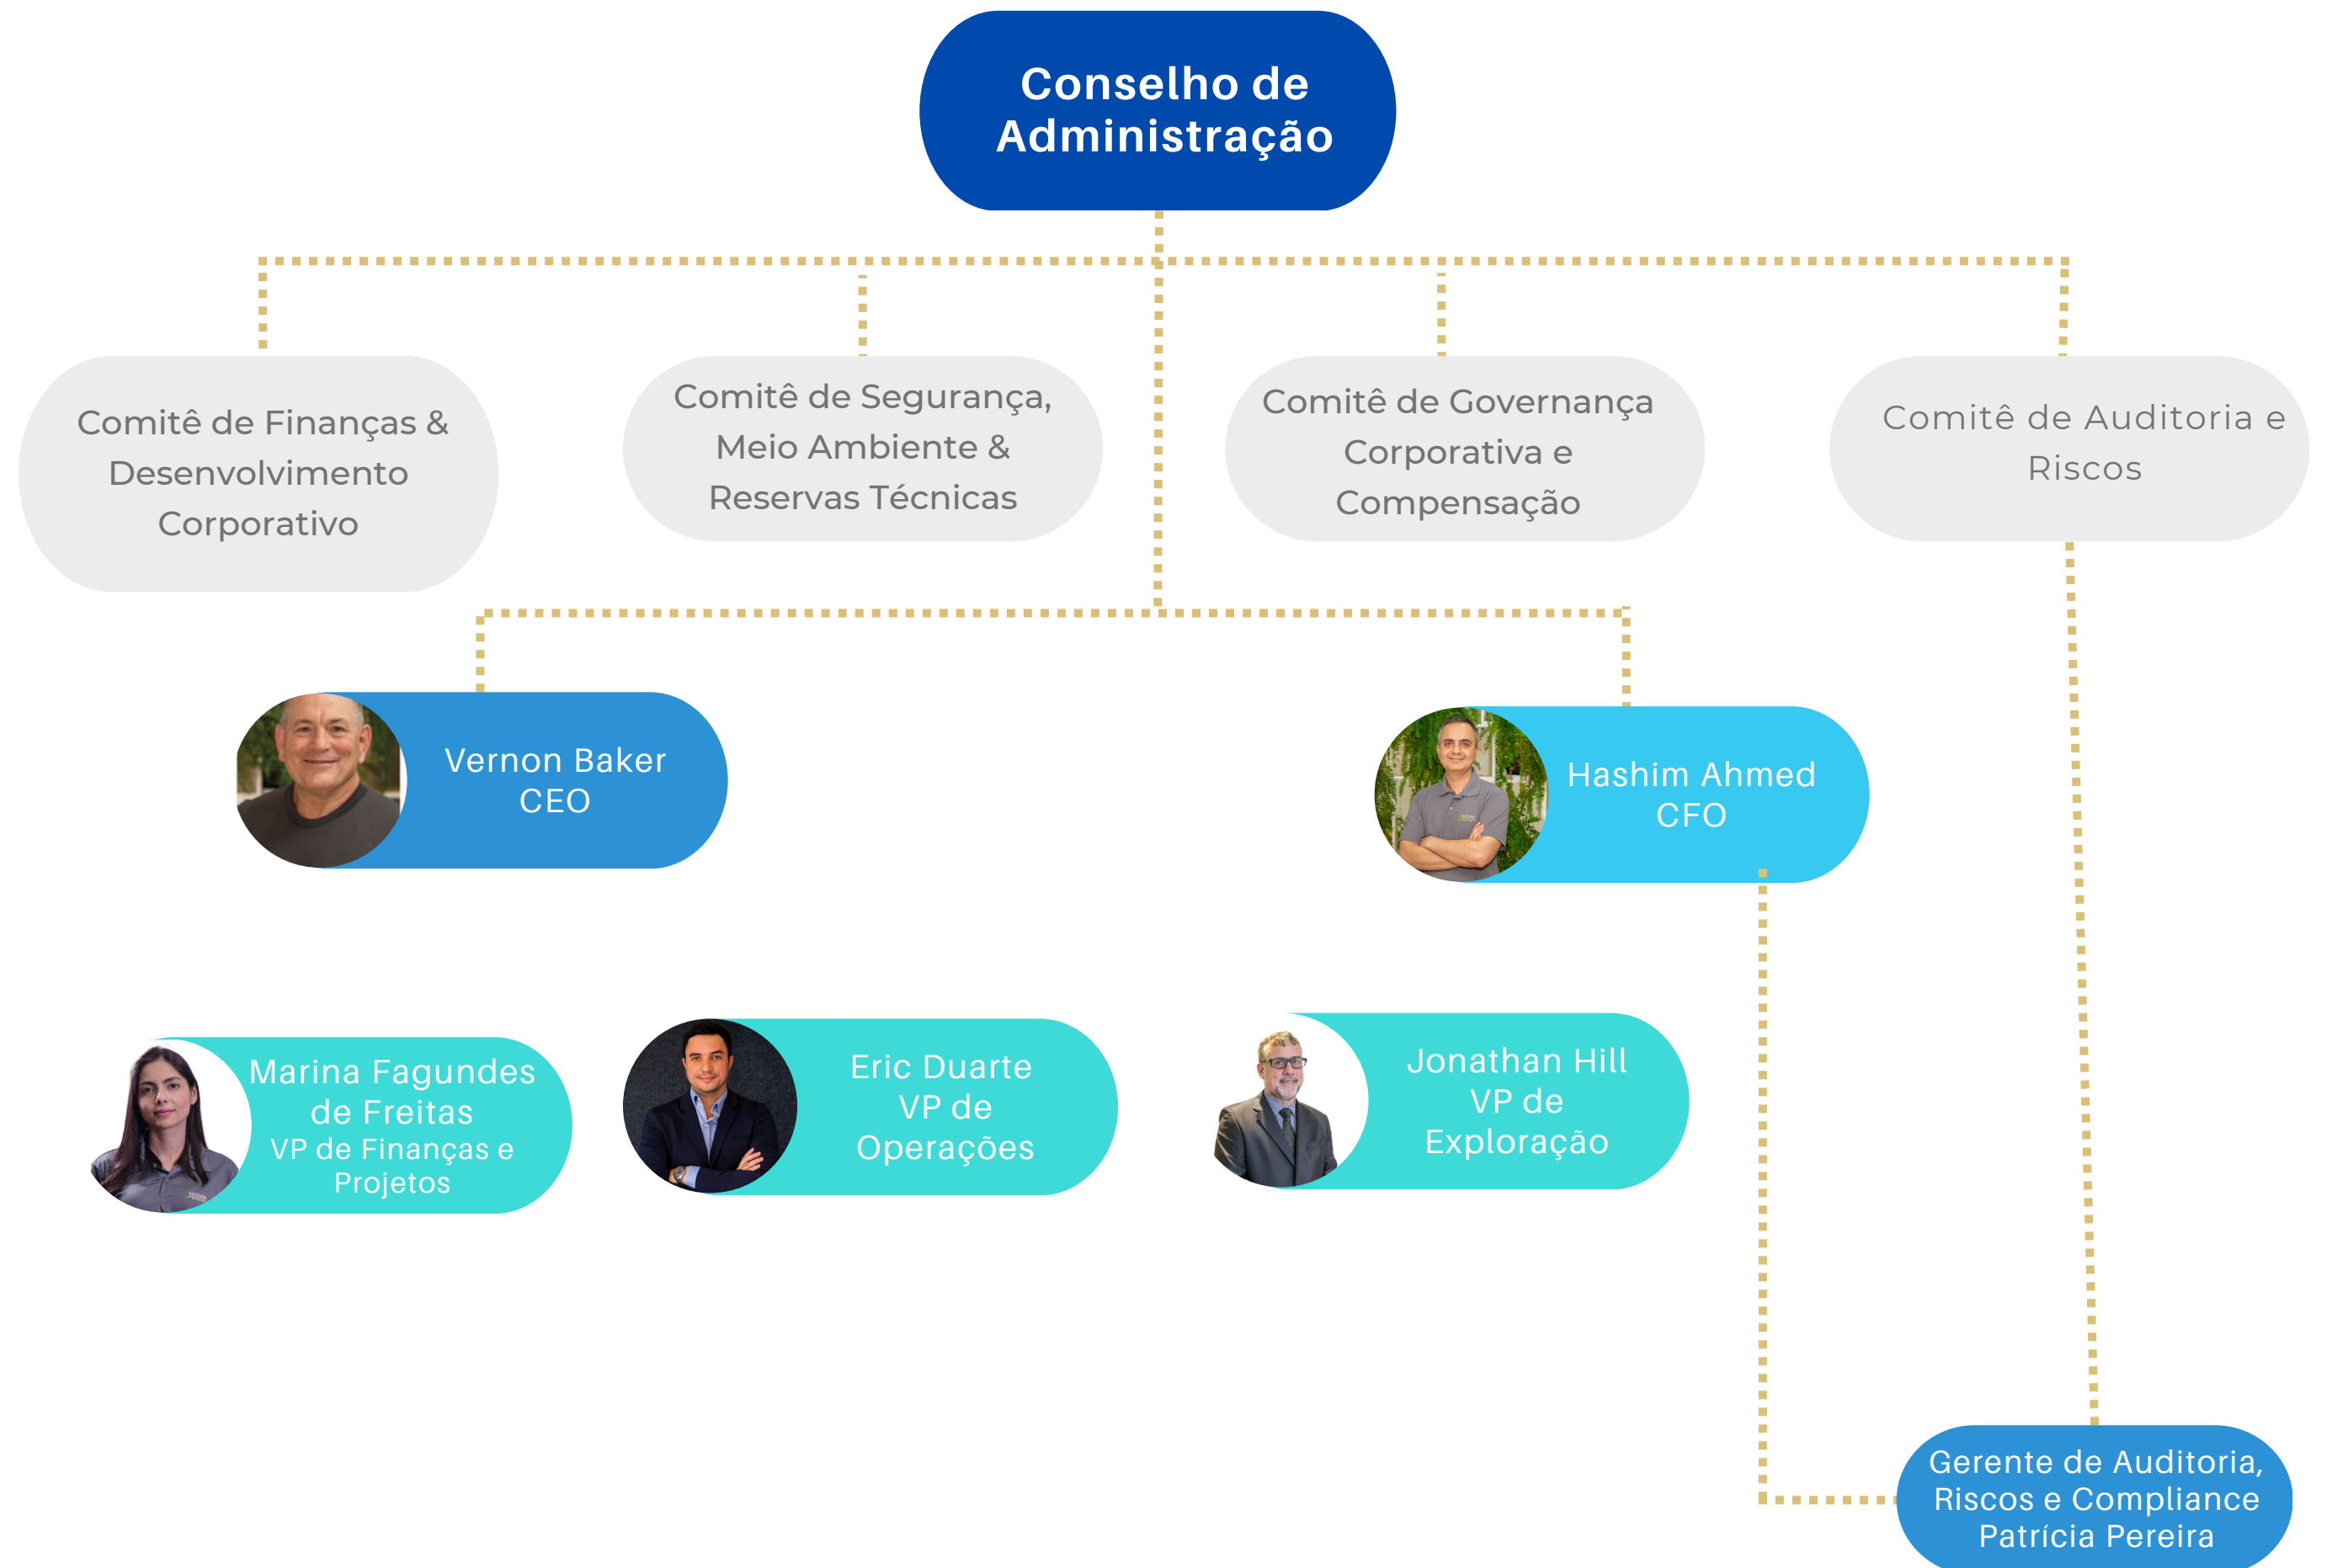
Conselho de Administração

Comitê de Finanças & Desenvolvimento Corporativo

Comitê de Segurança, Meio Ambiente & Reservas Técnicas

Comitê de Governança Corporativa e Compensação

Comitê de Auditoria e Riscos

Vernon Baker
CEO

Hashim Ahmed
CFO

Marina Fagundes de Freitas
VP de Finanças e Projetos

Eric Duarte
VP de Operações

Jonathan Hill
VP de Exploração

Gerente de Auditoria, Riscos e Compliance
Patrícia Pereira